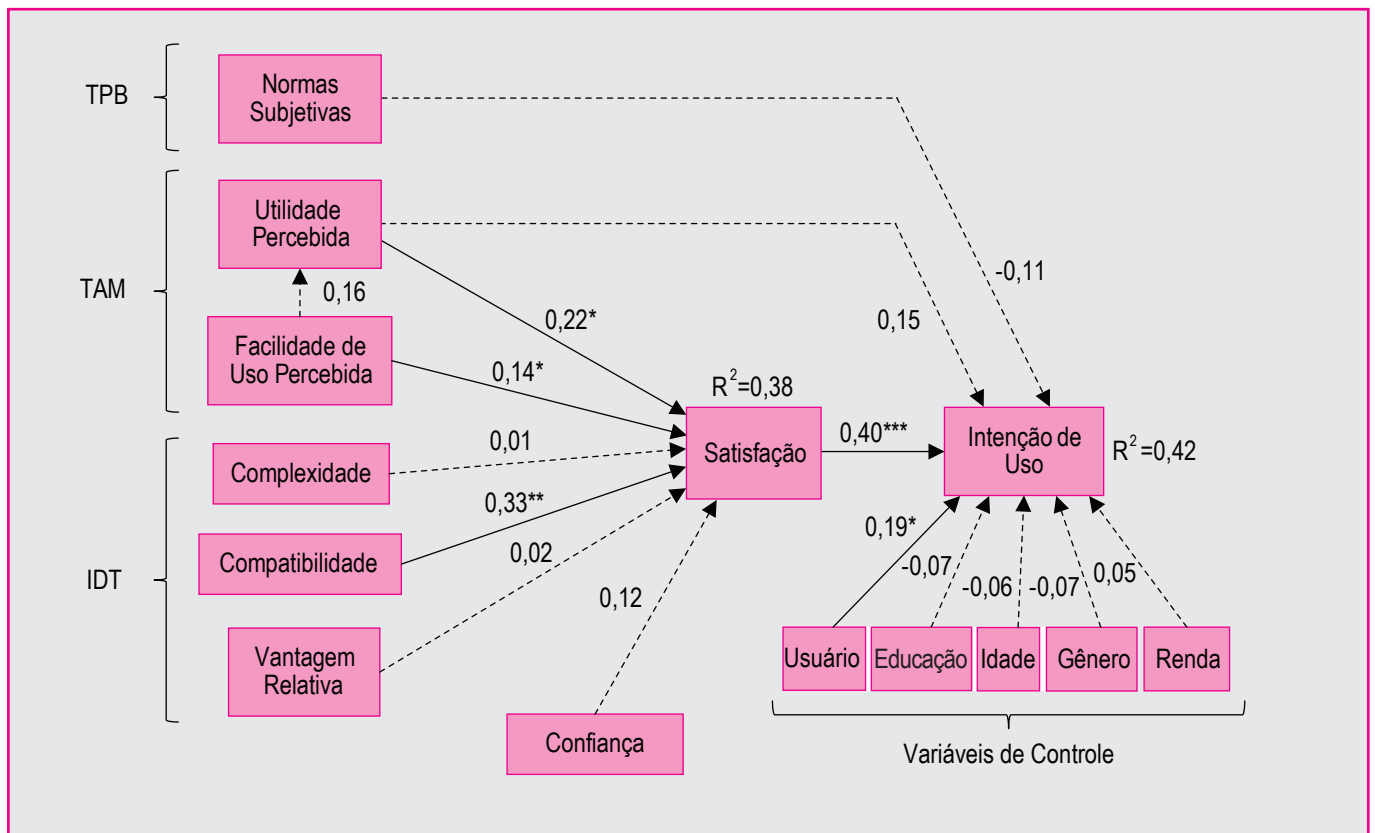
TPB

Normas Subjetivas

TAM

Utilidade Percebida

0,16

Facilidade de Uso Percebida

IDT

Complexidade

Compatibilidade

Vantagem Relativa

Confiança

0,22*

0,14*

0,01

0,33**

0,02

0,12

0,15

-0,11

$R^2$=0,38

Satisfação

0,40***

Intenção de Uso

$R^2$=0,42

0,19*

-0,07

-0,06

-0,07

0,05

Usuário

Educação

Idade

Gênero

Renda

Variáveis de Controle